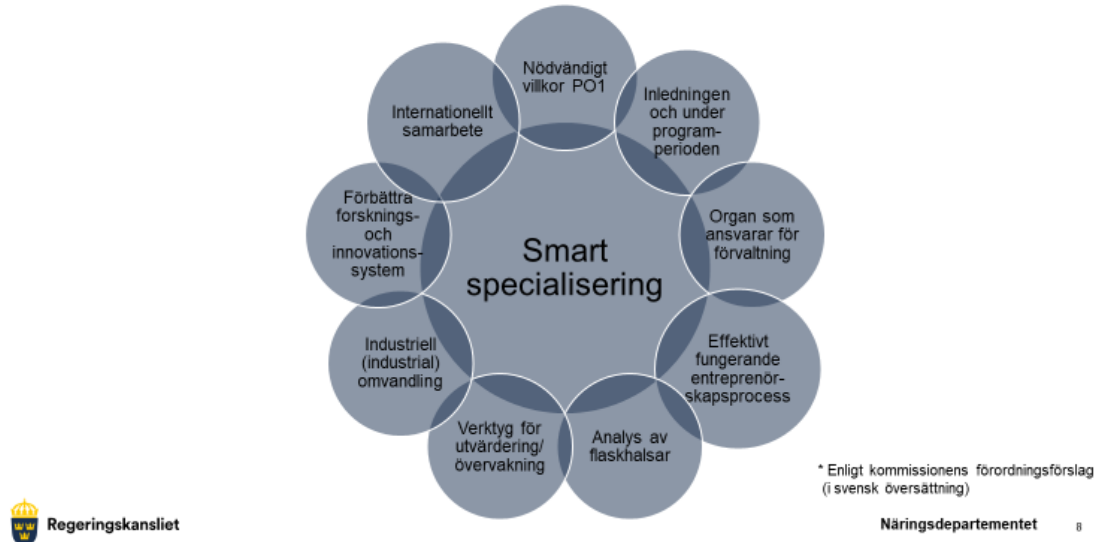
Smart specialisering

Nödvändigt villkor PO1

Inledningen och under programperioden

Organ som ansvarar för förvaltning

Effektivt fungerande entreprenörskapsprocess

Analys av flaskhalsar

Verktyg för utvärdering/övervakning

Industriell (industrial) omvandling

Förbättra forsknings- och innovationssystem

Internationellt samarbete

* Enligt kommissionens förordningsförslag (i svensk översättning)

Regeringskansliet

Näringsdepartementet

8